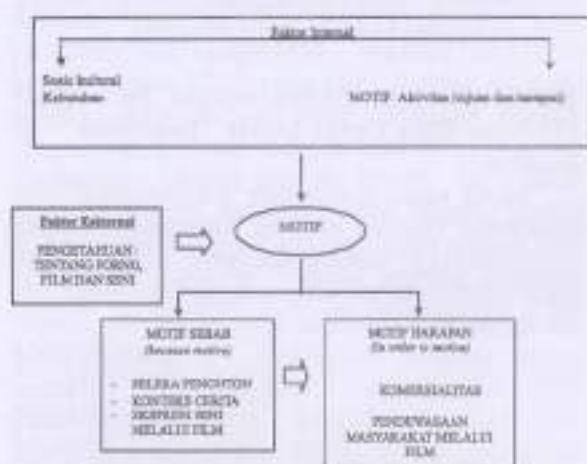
Faktor Internal

Sosio kultural
Kebiasaan

MOTIF Aktivitas (tujuan dan harapan)

Faktor Eksternal

PENGETAHUAN TENTANG PORNO, FILM DAN SENI

MOTIF

MOTIF SEBAB
(because motive)

- SELERA PENONTON
- KONTEKS CERITA
- EKSPRESI SENI MELALUI FILM

MOTIF HARAPAN
(in order to motive)

KOMERSIALITAS

PENDEWASAAN MASYARAKAT MELALUI FILM